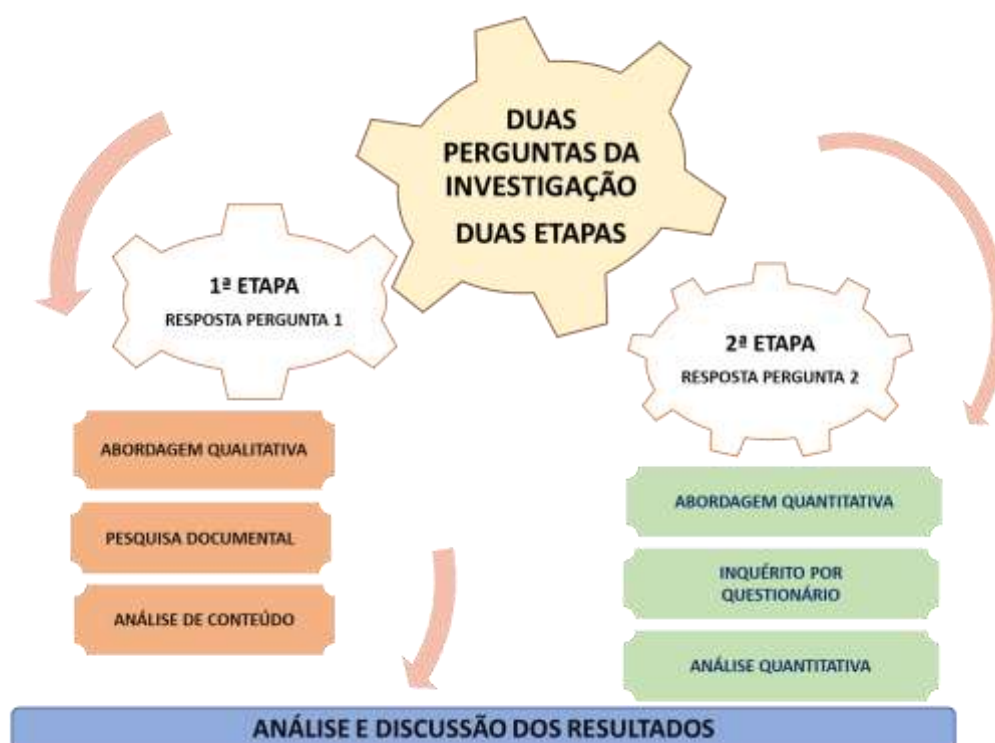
DUAS PERGUNTAS DA INVESTIGAÇÃO

DUAS ETAPAS

1ª ETAPA

RESPOSTA PERGUNTA 1

2ª ETAPA

RESPOSTA PERGUNTA 2

ABORDAGEM QUALITATIVA

PESQUISA DOCUMENTAL

ANÁLISE DE CONTEÚDO

ABORDAGEM QUANTITATIVA

INQUÉRITO POR QUESTIONÁRIO

ANÁLISE QUANTITATIVA

ANÁLISE E DISCUSSÃO DOS RESULTADOS